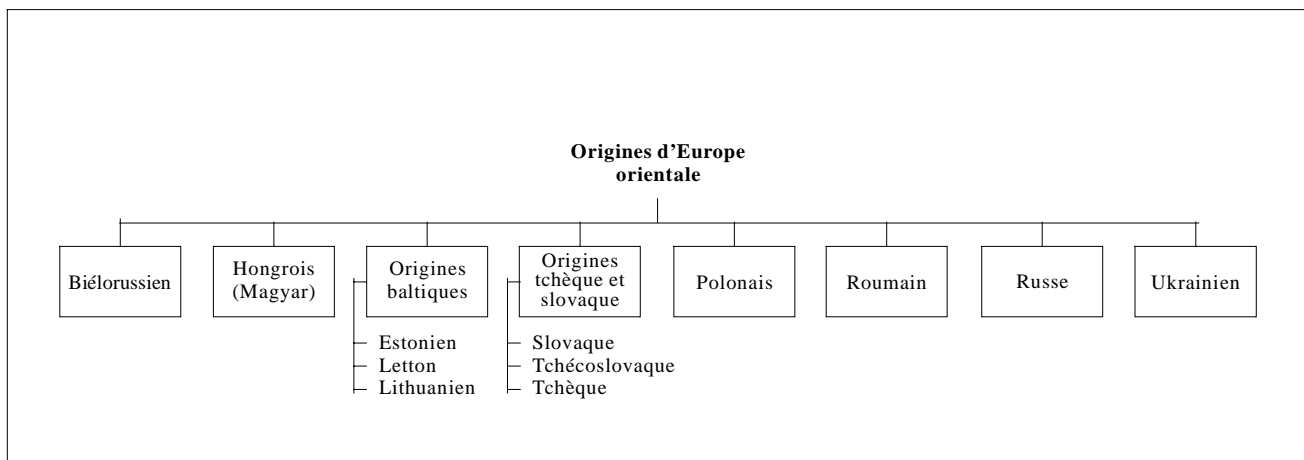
Origines d'Europe orientale

Biélorussien

Hongrois (Magyar)

Origines baltiques

Estonien
Letton
Lithuanien

Origines tchèque et slovaque

Slovaque
Tchécoslovaque
Tchèque

Polonais

Roumain

Russe

Ukrainien